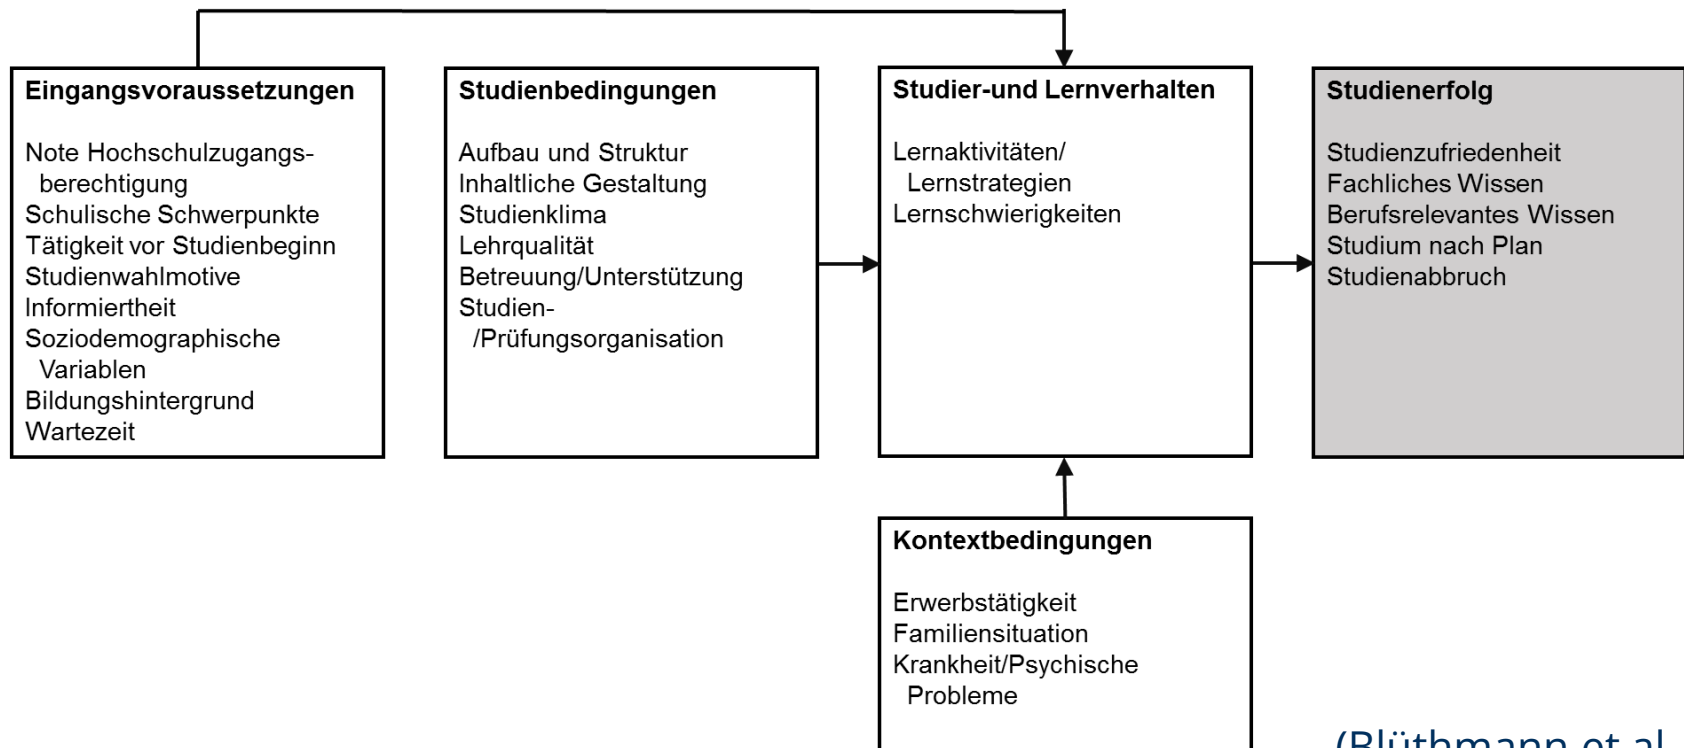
Eingangsvoraussetzungen

Note Hochschulzugangsberechtigung
Schulische Schwerpunkte
Tätigkeit vor Studienbeginn
Studienwahlmotive
Informiertheit
Soziodemographische Variablen
Bildungshintergrund
Wartezeit

Studienbedingungen

Aufbau und Struktur
Inhaltliche Gestaltung
Studienklima
Lehrqualität
Betreuung/Unterstützung
Studien- /Prüfungsorganisation

Studier-und Lernverhalten

Lernaktivitäten/ Lernstrategien
Lernschwierigkeiten

Studienerfolg

Studienzufriedenheit
Fachliches Wissen
Berufsrelevantes Wissen
Studium nach Plan
Studienabbruch

Kontextbedingungen

Erwerbstätigkeit
Familiensituation
Krankheit/Psychische Probleme

(Blüthmann et al